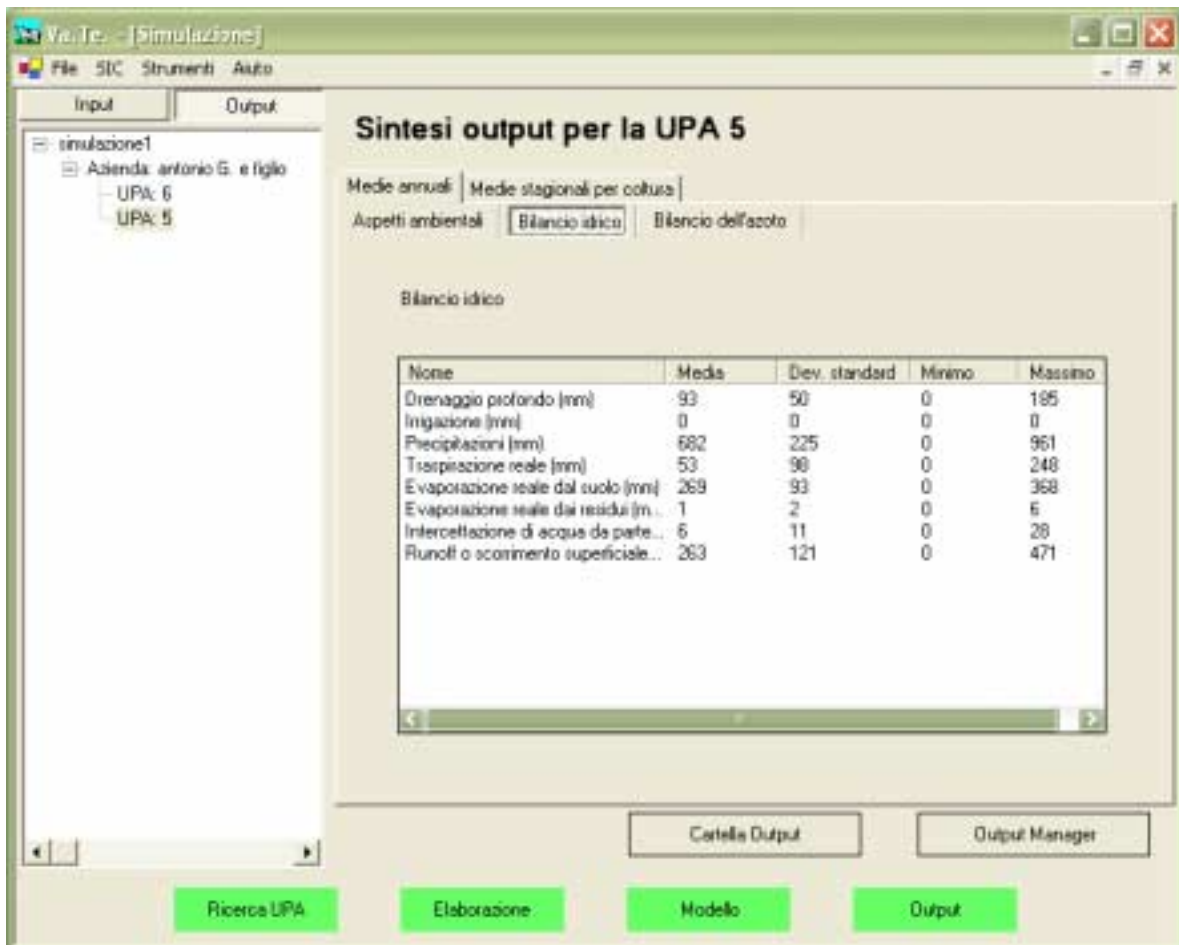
Va. Te. - [Simulazione]

File SIC Strumenti Aiuto

Input | Output

simulazione1
Azienda: antonio G. e figlio
UPA: 6
UPA: 5

Sintesi output per la UPA 5

Medie annuali | Medie stagionali per coltura

Aspetti ambientali | Bilancio idrico | Bilancio dell'azoto

Bilancio idrico

| Nome | Media | Dev. standard | Minimo | Massimo |
|---|---|---|---|---|
| Drenaggio profondo (mm) | 93 | 50 | 0 | 195 |
| Irrigazione (mm) | 0 | 0 | 0 | 0 |
| Precipitazioni (mm) | 682 | 225 | 0 | 961 |
| Traspirazione reale (mm) | 53 | 98 | 0 | 248 |
| Evaporazione reale dal suolo (mm) | 269 | 93 | 0 | 368 |
| Evaporazione reale dai residui (m... | 1 | 2 | 0 | 6 |
| Intercettazione di acqua da parte... | 6 | 11 | 0 | 28 |
| Runoff o scorrimento superficiale... | 263 | 121 | 0 | 471 |

Cartella Output

Output Manager

Ricerca UPA

Elaborazione

Modello

Output